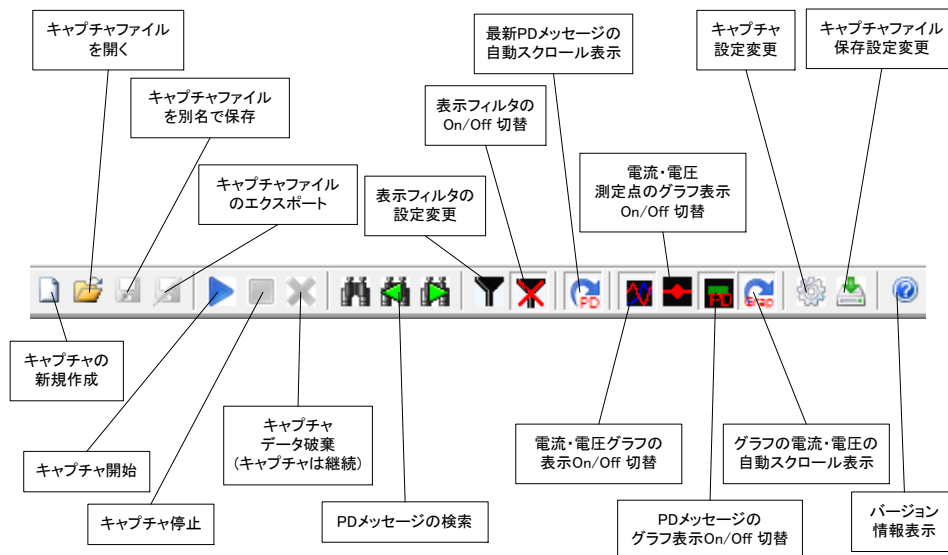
キャプチャファイル
を開く

キャプチャファイル
を別名で保存

キャプチャファイル
のエクスポート

表示フィルタの
設定変更

表示フィルタの
On/Off 切替

最新PDメッセージの
自動スクロール表示

電流・電圧
測定点のグラフ表示
On/Off 切替

キャプチャ
設定変更

キャプチャファイル
保存設定変更

PD

PD

キャプチャの
新規作成

キャプチャ開始

キャプチャ停止

キャプチャ
データ破棄
(キャプチャは継続)

PDメッセージの検索

電流・電圧グラフの
表示On/Off 切替

PDメッセージの
グラフ表示On/Off 切替

グラフの電流・電圧の
自動スクロール表示

バージョン
情報表示